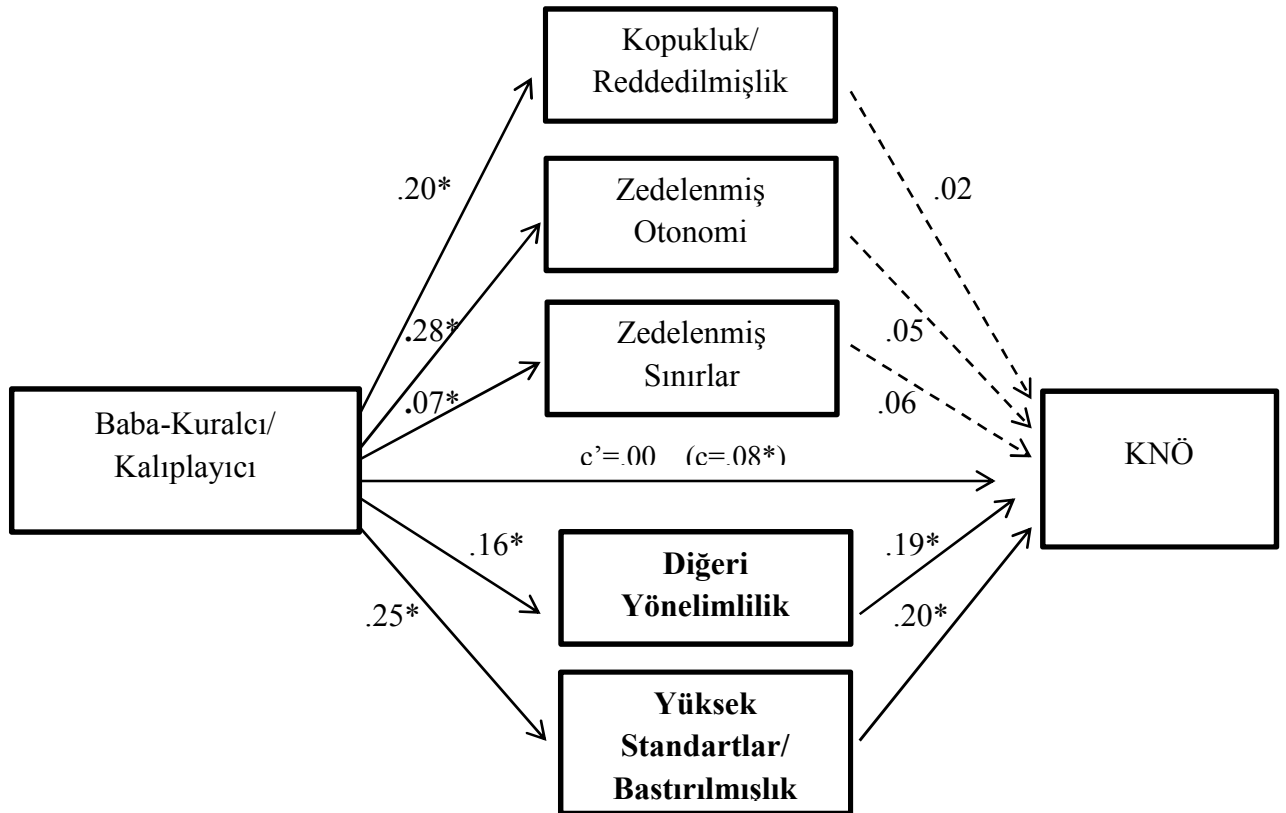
Kopukluk/ Reddedilmişlik

.20*

Zedelenmiş Otonomi

.02

.28*

Zedelenmiş Sınırlar

.05

.07*

.06

Baba-Kuralcı/ Kalıplayıcı

c'=.00 (c=.08*)

KNÖ

.16*

Diğeri Yönelimlilik

.19*

.25*

.20*

Yüksek Standartlar/ Bastırılmışlık